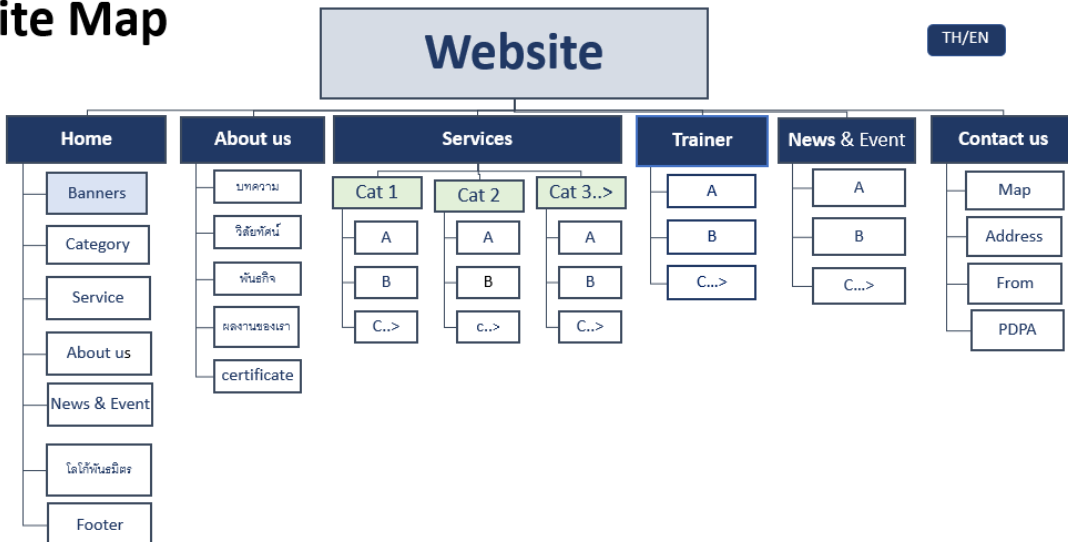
ite Map

Website

TH/EN

Home
Banners
Category
Service
About us
News & Event
โลโก้พันธมิตร
Footer

About us
บทความ
วิสัยทัศน์
พันธกิจ
ผลงานของเรา
certificate

Services
Cat 1
A
B
C..>
Cat 2
A
B
c..>
Cat 3..>
A
B
C..>

Trainer
A
B
C...>

News & Event
A
B
C...>

Contact us
Map
Address
From
PDPA